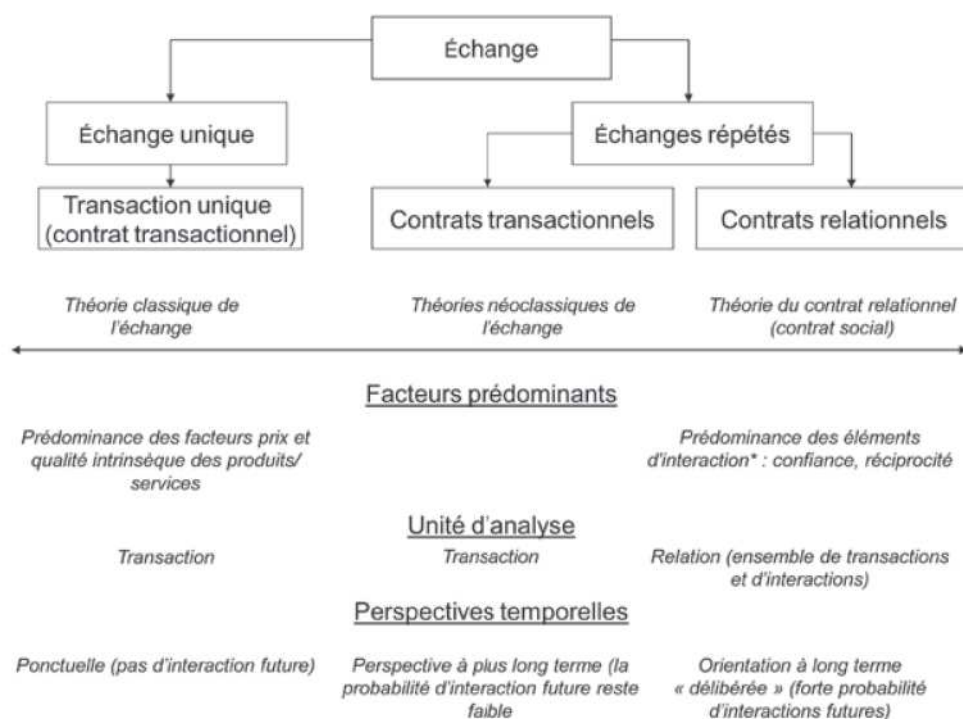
Échange

Échange unique

Échanges répétés

Transaction unique (contrat transactionnel)

Contrats transactionnels

Contrats relationnels

Théorie classique de l'échange

Théories néoclassiques de l'échange

Théorie du contrat relationnel (contrat social)

Facteurs prédominants

Prédominance des facteurs prix et qualité intrinsèque des produits/ services

Prédominance des éléments d'interaction* : confiance, réciprocité

Unité d'analyse

Transaction

Transaction

Relation (ensemble de transactions et d'interactions)

Perspectives temporelles

Ponctuelle (pas d'interaction future)

Perspective à plus long terme (la probabilité d'interaction future reste faible

Orientation à long terme « délibérée » (forte probabilité d'interactions futures)